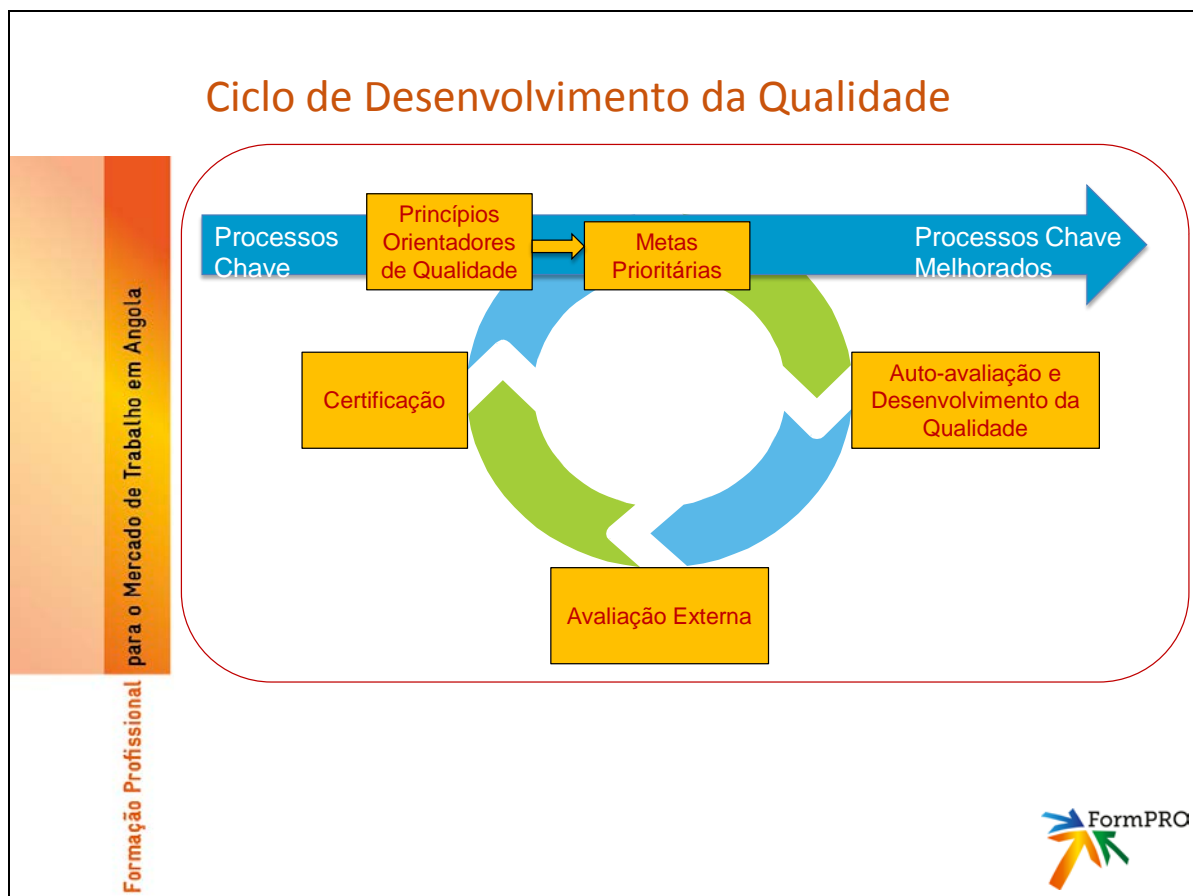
Ciclo de Desenvolvimento da Qualidade

Processos Chave

Princípios Orientadores de Qualidade

Metas Prioritárias

Processos Chave Melhorados

Certificação

Auto-avaliação e Desenvolvimento da Qualidade

Avaliação Externa

Formação Profissional para o Mercado de Trabalho em Angola

FormPRO